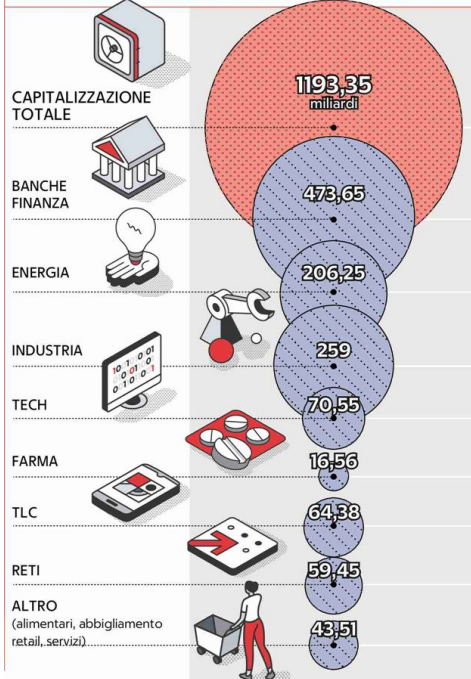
CAPITALIZZAZIONE TOTALE

1193,35 miliardi

BANCHE FINANZA

473,65

ENERGIA

206,25

INDUSTRIA

259

TECH

70,55

FARMA

16,56

TLC

64,38

RETI

59,45

ALTRO (alimentari, abbigliamento retail, servizi)

43,51